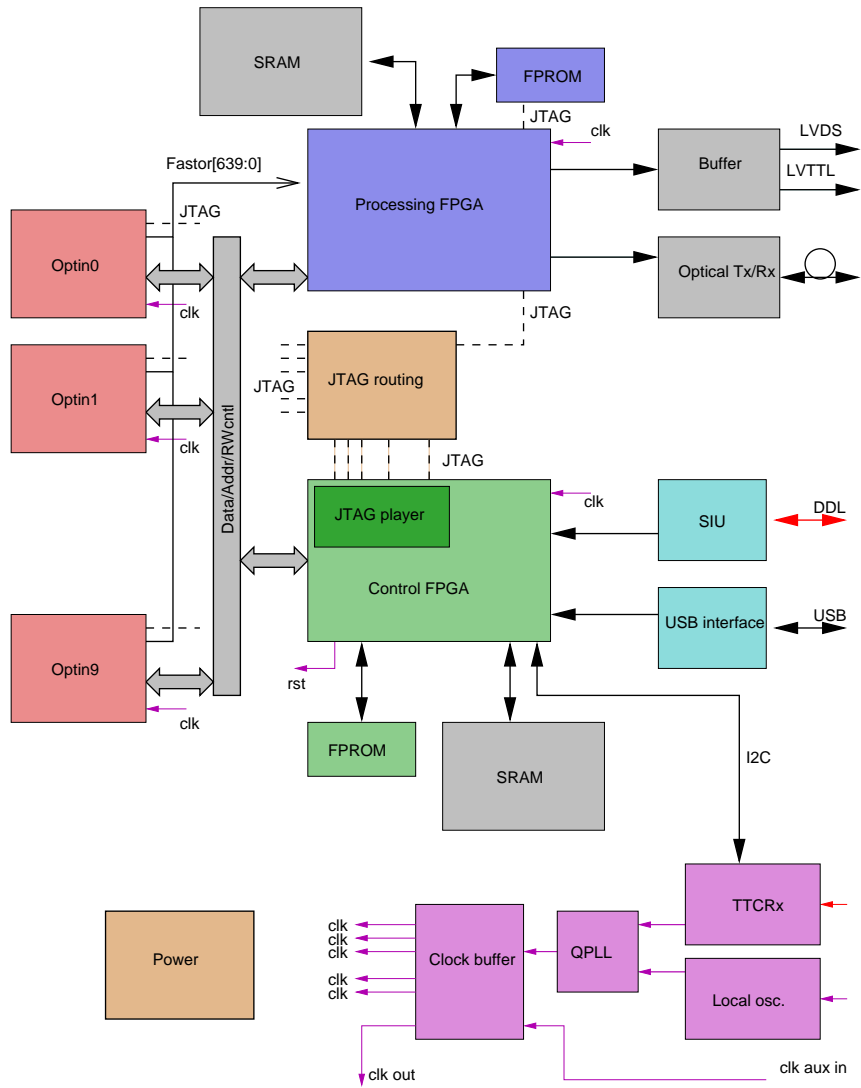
SRAM
FPROM
JTAG
clk
Fastor[639:0]
Processing FPGA
Buffer
LVDS
LVTTL
JTAG
Optin0
clk
Optical Tx/Rx
JTAG
JTAG routing
JTAG
Optin1
clk
Data/Addr/RWcntl
JTAG
clk
JTAG player
SIU
DDL
Control FPGA
USB interface
USB
Optin9
rst
clk
FPROM
SRAM
I2C
TTCRx
Power
clk
clk
clk
clk
clk
Clock buffer
QPLL
Local osc.
clk out
clk aux in